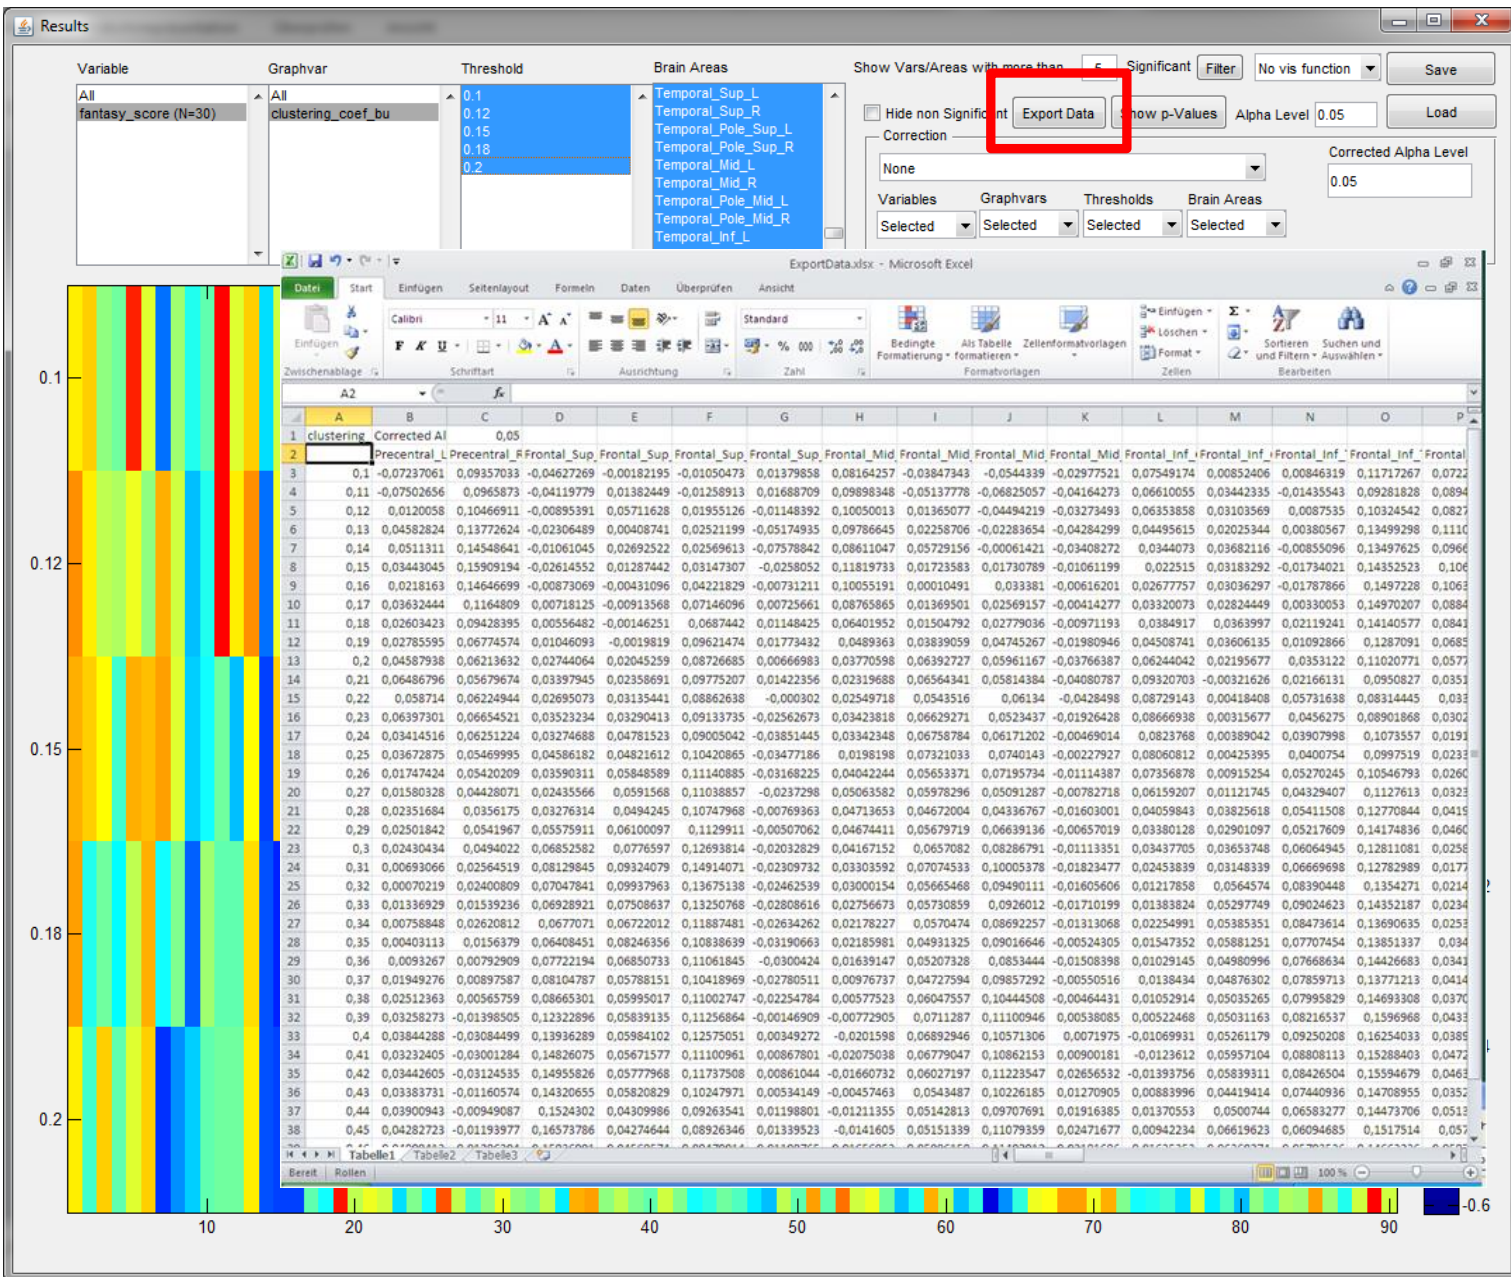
Results

Variable | Graphvar | Threshold | Brain Areas | Show Vars/Areas with more than 5 | Significant | Filter | No vis function | Save

All
fantasy_score (N=30)

All
clustering_coef_bu

0.1
0.12
0.15
0.18
0.2

Temporal_Sup_L
Temporal_Sup_R
Temporal_Pole_Sup_L
Temporal_Pole_Sup_R
Temporal_Mid_L
Temporal_Mid_R
Temporal_Pole_Mid_L
Temporal_Pole_Mid_R
Temporal_Inf_L

Hide non Significant | Export Data | Show p-Values | Alpha Level 0.05 | Load

Correction
None
Corrected Alpha Level
0.05

Variables Selected | Graphvars Selected | Thresholds Selected | Brain Areas Selected

ExportData.xlsx - Microsoft Excel

Datei | Start | Einfügen | Seitenlayout | Formeln | Daten | Überprüfen | Ansicht

Einfügen | Zwischenablage | Calibri | 11 | Schriftart | Ausrichtung | Standard | Zahl | Bedingte Formatierung | Als Tabelle formatieren | Zellenformatvorlagen | Formatvorlagen | Einfügen | Löschen | Format | Zellen | Sortieren und Filtern | Suchen und Auswählen | Bearbeiten

A2 | $f_x$

| | A | B | C | D | E | F | G | H | I | J | K | L | M | N | O | P |
|---|---|---|---|---|---|---|---|---|---|---|---|---|---|---|---|---|
| 1 | clustering | Corrected Al | 0,05 | | | | | | | | | | | | | |
| 2 | | Precentral_L | Precentral_R | Frontal_Sup | Frontal_Sup | Frontal_Sup | Frontal_Sup | Frontal_Mid | Frontal_Mid | Frontal_Mid | Frontal_Mid | Frontal_Inf | Frontal_Inf | Frontal_Inf | Frontal_Inf | Frontal |
| 3 | 0,1 | -0,07237061 | 0,09357033 | -0,04627269 | -0,00182195 | -0,01050473 | 0,01379858 | 0,08164257 | -0,03847343 | -0,0544339 | -0,02977521 | 0,07549174 | 0,00852406 | 0,00846319 | 0,11717267 | 0,0722 |
| 4 | 0,11 | -0,07502656 | 0,0965873 | -0,04119779 | 0,01382449 | -0,01258913 | 0,01688709 | 0,09898348 | -0,05137778 | -0,06825057 | -0,04164273 | 0,06610055 | 0,03442335 | -0,01435543 | 0,09281828 | 0,0894 |
| 5 | 0,12 | 0,0120058 | 0,10466911 | -0,00895391 | 0,05711628 | 0,01955126 | -0,01148392 | 0,10050013 | 0,01365077 | -0,04494219 | -0,03273493 | 0,06353858 | 0,03103569 | 0,0087535 | 0,10324542 | 0,0827 |
| 6 | 0,13 | 0,04582824 | 0,13772624 | -0,02306489 | 0,00408741 | 0,02521199 | -0,05174935 | 0,09786645 | 0,02258706 | -0,02283654 | -0,04284299 | 0,04495615 | 0,02025344 | 0,00380567 | 0,13499298 | 0,1110 |
| 7 | 0,14 | 0,0511311 | 0,14548641 | -0,01061045 | 0,02692522 | 0,02569613 | -0,07578842 | 0,08611047 | 0,05729156 | -0,00061421 | -0,03408272 | 0,0344073 | 0,03682116 | -0,00855096 | 0,13497625 | 0,0966 |
| 8 | 0,15 | 0,03443045 | 0,15909194 | -0,02614552 | 0,01287442 | 0,03147307 | -0,0258052 | 0,11819733 | 0,01723583 | 0,01730789 | -0,01061199 | 0,022515 | 0,03183292 | -0,01734021 | 0,14352523 | 0,106 |
| 9 | 0,16 | 0,0218163 | 0,14646699 | -0,00873069 | -0,00431096 | 0,04221829 | -0,00731211 | 0,10055191 | 0,00010491 | 0,033381 | -0,00616201 | 0,02677757 | 0,03036297 | -0,01787866 | 0,1497228 | 0,1063 |
| 10 | 0,17 | 0,03632444 | 0,1164809 | 0,00718125 | -0,00913568 | 0,07146096 | 0,00725661 | 0,08765865 | 0,01369501 | 0,02569157 | -0,00414277 | 0,03320073 | 0,02824449 | 0,00330053 | 0,14970207 | 0,0884 |
| 11 | 0,18 | 0,02603423 | 0,09428395 | 0,00556482 | -0,00146251 | 0,0687442 | 0,01148425 | 0,06401952 | 0,01504792 | 0,02779036 | -0,00971193 | 0,0384917 | 0,0363997 | 0,02119241 | 0,14140577 | 0,0841 |
| 12 | 0,19 | 0,02785595 | 0,06774574 | 0,01046093 | -0,0019819 | 0,09621474 | 0,01773432 | 0,0489363 | 0,03839059 | 0,04745267 | -0,01980946 | 0,04508741 | 0,03606135 | 0,01092866 | 0,1287091 | 0,0685 |
| 13 | 0,2 | 0,04587938 | 0,06213632 | 0,02744064 | 0,02045259 | 0,08726685 | 0,00666983 | 0,03770598 | 0,06392727 | 0,05961167 | -0,03766387 | 0,06244042 | 0,02195677 | 0,0353122 | 0,11020771 | 0,0577 |
| 14 | 0,21 | 0,06486796 | 0,05679674 | 0,03397945 | 0,02358691 | 0,09775207 | 0,01422356 | 0,02319688 | 0,06564341 | 0,05814384 | -0,04080787 | 0,09320703 | -0,00321626 | 0,02166131 | 0,0950827 | 0,0351 |
| 15 | 0,22 | 0,058714 | 0,06224944 | 0,02695073 | 0,03135441 | 0,08862638 | -0,000302 | 0,02549718 | 0,0543516 | 0,06134 | -0,0428498 | 0,08729143 | 0,00418408 | 0,05731638 | 0,08314445 | 0,033 |
| 16 | 0,23 | 0,06397301 | 0,06654521 | 0,03523234 | 0,03290413 | 0,09133735 | -0,02562673 | 0,03423818 | 0,06629271 | 0,0523437 | -0,01926428 | 0,08666938 | 0,00315677 | 0,0456275 | 0,08901868 | 0,0302 |
| 17 | 0,24 | 0,03414516 | 0,06251224 | 0,03274688 | 0,04781523 | 0,09005042 | -0,03851445 | 0,03342348 | 0,06758784 | 0,06171202 | -0,00469014 | 0,0823768 | 0,00389042 | 0,03907998 | 0,1073557 | 0,0191 |
| 18 | 0,25 | 0,03672875 | 0,05469995 | 0,04586182 | 0,04821612 | 0,10420865 | -0,03477186 | 0,0198198 | 0,07321033 | 0,0740143 | -0,00227927 | 0,08060812 | 0,00425395 | 0,0400754 | 0,0997519 | 0,0233 |
| 19 | 0,26 | 0,01747424 | 0,05420209 | 0,03590311 | 0,05848589 | 0,11140885 | -0,03168225 | 0,04042244 | 0,05653371 | 0,07195734 | -0,01114387 | 0,07356878 | 0,00915254 | 0,05270245 | 0,10546793 | 0,0260 |
| 20 | 0,27 | 0,01580328 | 0,04428071 | 0,02435566 | 0,0591568 | 0,11038857 | -0,0237298 | 0,05063582 | 0,05978296 | 0,05091287 | -0,00782718 | 0,06159207 | 0,01121745 | 0,04329407 | 0,1127613 | 0,0323 |
| 21 | 0,28 | 0,02351684 | 0,0356175 | 0,03276314 | 0,0494245 | 0,10747968 | -0,00769363 | 0,04713653 | 0,04672004 | 0,04336767 | -0,01603001 | 0,04059843 | 0,03825618 | 0,05411508 | 0,12770844 | 0,0419 |
| 22 | 0,29 | 0,02501842 | 0,0541967 | 0,05575911 | 0,06100097 | 0,1129911 | -0,00507062 | 0,04674411 | 0,05679719 | 0,06639136 | -0,00657019 | 0,03380128 | 0,02901097 | 0,05217609 | 0,14174836 | 0,0460 |
| 23 | 0,3 | 0,02430434 | 0,0494022 | 0,06852582 | 0,0776597 | 0,12693814 | -0,02032829 | 0,04167152 | 0,0657082 | 0,08286791 | -0,01113351 | 0,03437705 | 0,03653748 | 0,06064945 | 0,12811081 | 0,0258 |
| 24 | 0,31 | 0,00693066 | 0,02564519 | 0,08129845 | 0,09324079 | 0,14914071 | -0,02309732 | 0,03303592 | 0,07074533 | 0,10005378 | -0,01823477 | 0,02453839 | 0,03148339 | 0,06669698 | 0,12782989 | 0,0177 |
| 25 | 0,32 | 0,00070219 | 0,02400809 | 0,07047841 | 0,09937963 | 0,13675138 | -0,02462539 | 0,03000154 | 0,05665468 | 0,09490111 | -0,01605606 | 0,01217858 | 0,0564574 | 0,08390448 | 0,1354271 | 0,0214 |
| 26 | 0,33 | 0,01336929 | 0,01539236 | 0,06928921 | 0,07508637 | 0,13250768 | -0,02808616 | 0,02756673 | 0,05730859 | 0,0926012 | -0,01710199 | 0,01383824 | 0,05297749 | 0,09024623 | 0,14352187 | 0,0234 |
| 27 | 0,34 | 0,00758848 | 0,02620812 | 0,0677071 | 0,06722012 | 0,11887481 | -0,02634262 | 0,02178227 | 0,0570474 | 0,08692257 | -0,01313068 | 0,02254991 | 0,05385351 | 0,08473614 | 0,13690635 | 0,0253 |
| 28 | 0,35 | 0,00403113 | 0,0156379 | 0,06408451 | 0,08246356 | 0,10838639 | -0,03190663 | 0,02185981 | 0,04931325 | 0,09016646 | -0,00524305 | 0,01547352 | 0,05881251 | 0,07707454 | 0,13851337 | 0,034 |
| 29 | 0,36 | 0,0093267 | 0,00792909 | 0,07722194 | 0,06850733 | 0,11061845 | -0,0300424 | 0,01639147 | 0,05207328 | 0,0853444 | -0,01508398 | 0,01029145 | 0,04980996 | 0,07668634 | 0,14426683 | 0,0341 |
| 30 | 0,37 | 0,01949276 | 0,00897587 | 0,08104787 | 0,05788151 | 0,10418969 | -0,02780511 | 0,00976737 | 0,04727594 | 0,09857292 | -0,00550516 | 0,0138434 | 0,04876302 | 0,07859713 | 0,13771213 | 0,0414 |
| 31 | 0,38 | 0,02512363 | 0,00565759 | 0,08665301 | 0,05995017 | 0,11002747 | -0,02254784 | 0,00577523 | 0,06047557 | 0,10444508 | -0,00464431 | 0,01052914 | 0,05035265 | 0,07995829 | 0,14693308 | 0,0370 |
| 32 | 0,39 | 0,03258273 | -0,01398505 | 0,12322896 | 0,05839135 | 0,11256864 | -0,00146909 | -0,00772905 | 0,0711287 | 0,11100946 | 0,00538085 | 0,00522468 | 0,05031163 | 0,08216537 | 0,1596968 | 0,0433 |
| 33 | 0,4 | 0,03844288 | -0,03084499 | 0,13936289 | 0,05984102 | 0,12575051 | 0,00349272 | -0,0201598 | 0,06892946 | 0,10571306 | 0,0071975 | -0,01069931 | 0,05261179 | 0,09250208 | 0,16254033 | 0,0389 |
| 34 | 0,41 | 0,03232405 | -0,03001284 | 0,14826075 | 0,05671577 | 0,11100961 | 0,00867801 | -0,02075038 | 0,06779047 | 0,10862153 | 0,00900181 | -0,0123612 | 0,05957104 | 0,08808113 | 0,15288403 | 0,0472 |
| 35 | 0,42 | 0,03442605 | -0,03124535 | 0,14955826 | 0,05777968 | 0,11737508 | 0,00861044 | -0,01660732 | 0,06027197 | 0,11223547 | 0,02656532 | -0,01393756 | 0,05839311 | 0,08426504 | 0,15594679 | 0,0463 |
| 36 | 0,43 | 0,03383731 | -0,01160574 | 0,14320655 | 0,05820829 | 0,10247971 | 0,00534149 | -0,00457463 | 0,0543487 | 0,10226185 | 0,01270905 | 0,00883996 | 0,04419414 | 0,07440936 | 0,14708955 | 0,0352 |
| 37 | 0,44 | 0,03900943 | -0,00949087 | 0,1524302 | 0,04309986 | 0,09263541 | 0,01198801 | -0,01211355 | 0,05142813 | 0,09707691 | 0,01916385 | 0,01370553 | 0,0500744 | 0,06583277 | 0,14473706 | 0,0513 |
| 38 | 0,45 | 0,04282723 | -0,01193977 | 0,16573786 | 0,04274644 | 0,08926346 | 0,01339523 | -0,0141605 | 0,05151339 | 0,11079359 | 0,02471677 | 0,00942234 | 0,06619623 | 0,06094685 | 0,1517514 | 0,057 |

Tabelle1 | Tabelle2 | Tabelle3
Bereit | Rollen | 100 %

0.1
0.12
0.15
0.18
0.2
10 20 30 40 50 60 70 80 90
-0.6